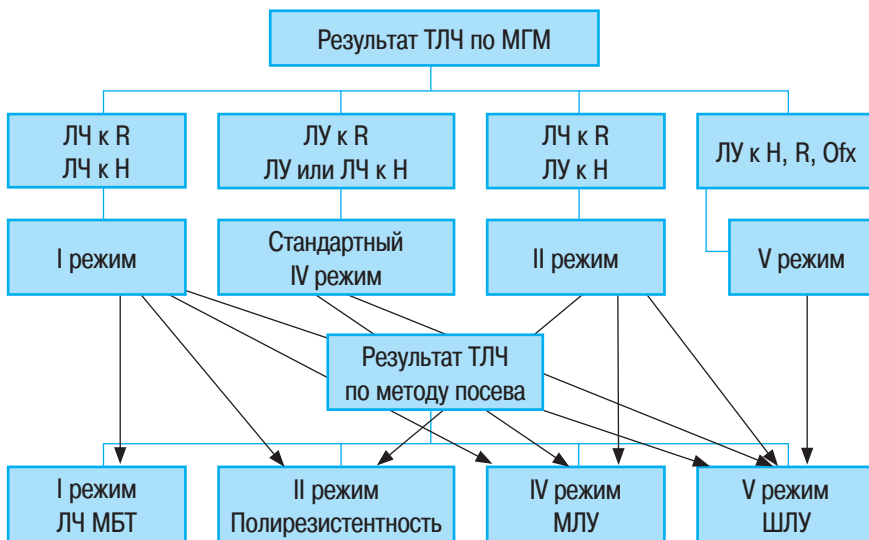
Результат ТЛЧ по МГМ

ЛЧ к R
ЛЧ к Н

ЛУ к R
ЛУ или ЛЧ к Н

ЛЧ к R
ЛУ к Н

ЛУ к Н, R, Ofx

I режим

Стандартный
IV режим

II режим

V режим

Результат ТЛЧ
по методу посева

I режим
ЛЧ МБТ

II режим
Полирезистентность

IV режим
МЛУ

V режим
ШЛУ